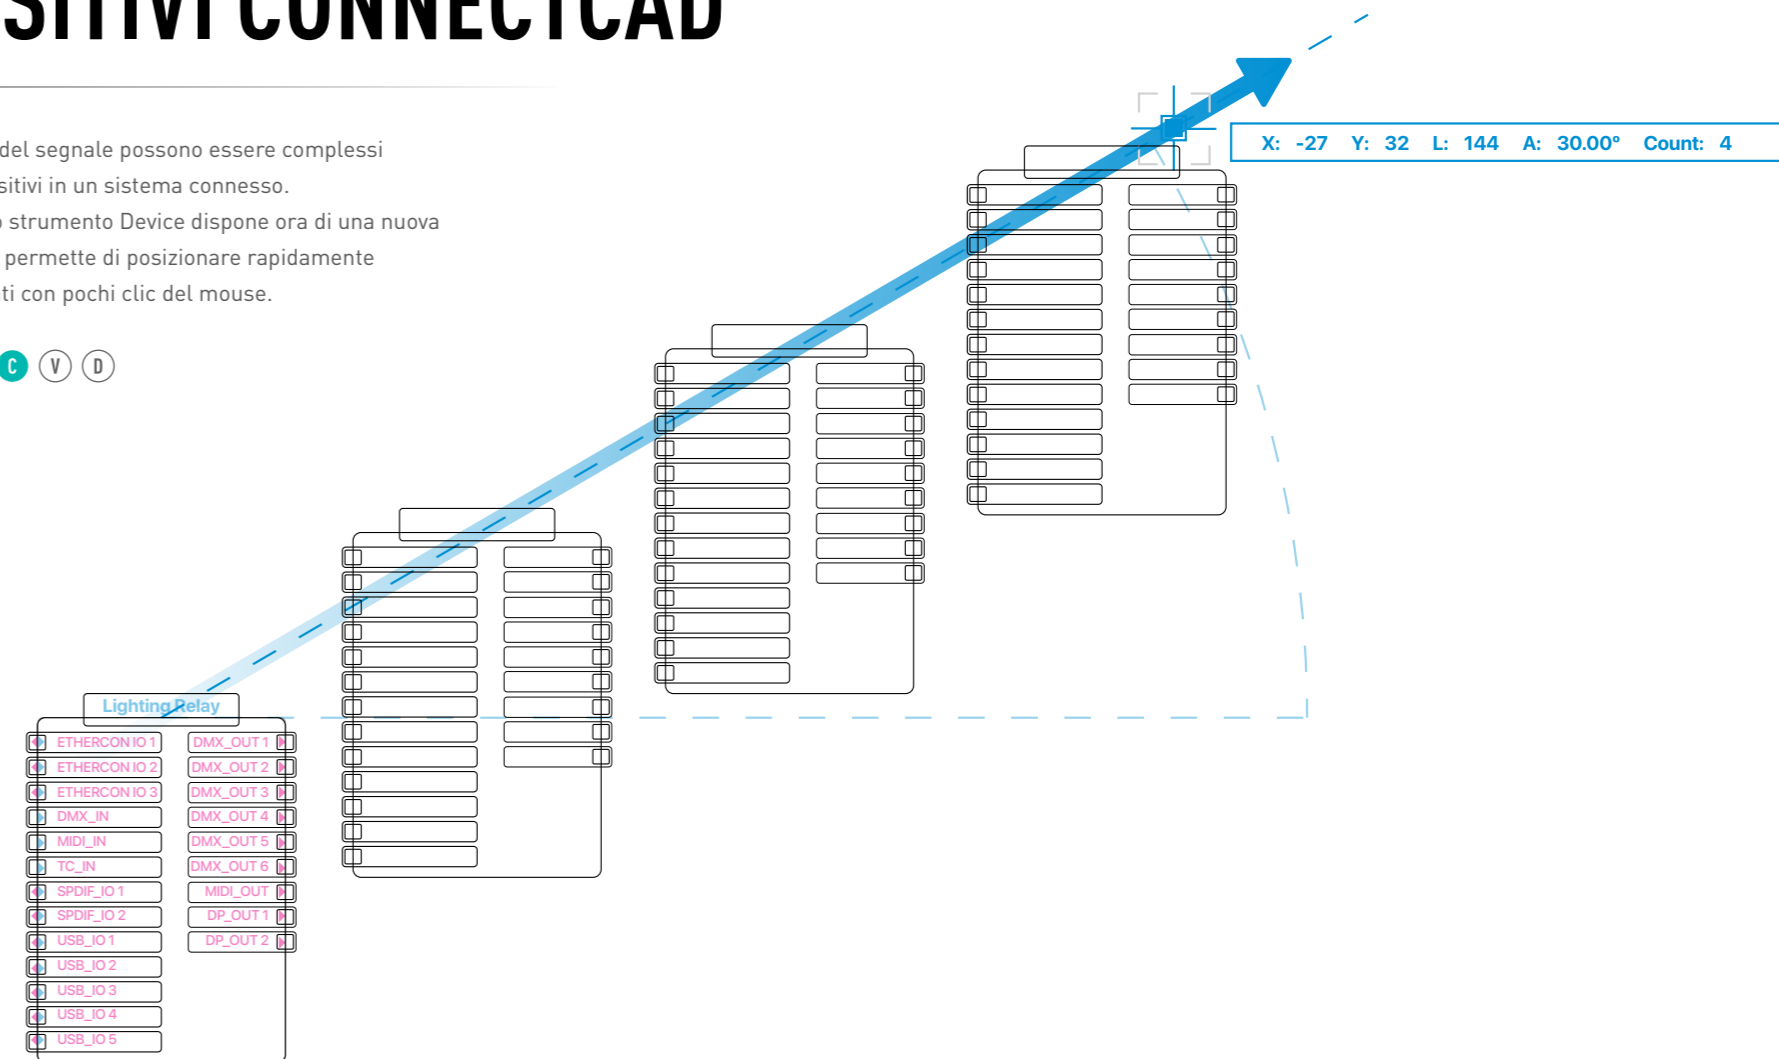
SITIVI CONNECTCAD

del segnale possono essere complessi sitivi in un sistema connesso. o strumento Device dispone ora di una nuova permette di posizionare rapidamente ti con pochi clic del mouse.

C V D

X: -27 Y: 32 L: 144 A: 30.00° Count: 4

Lighting Relay

ETHERCON IO 1
ETHERCON IO 2
ETHERCON IO 3
DMX_IN
MIDI_IN
TC_IN
SPDIF_IO 1
SPDIF_IO 2
USB_IO 1
USB_IO 2
USB_IO 3
USB_IO 4
USB_IO 5

DMX_OUT 1
DMX_OUT 2
DMX_OUT 3
DMX_OUT 4
DMX_OUT 5
DMX_OUT 6
MIDI_OUT
DP_OUT 1
DP_OUT 2